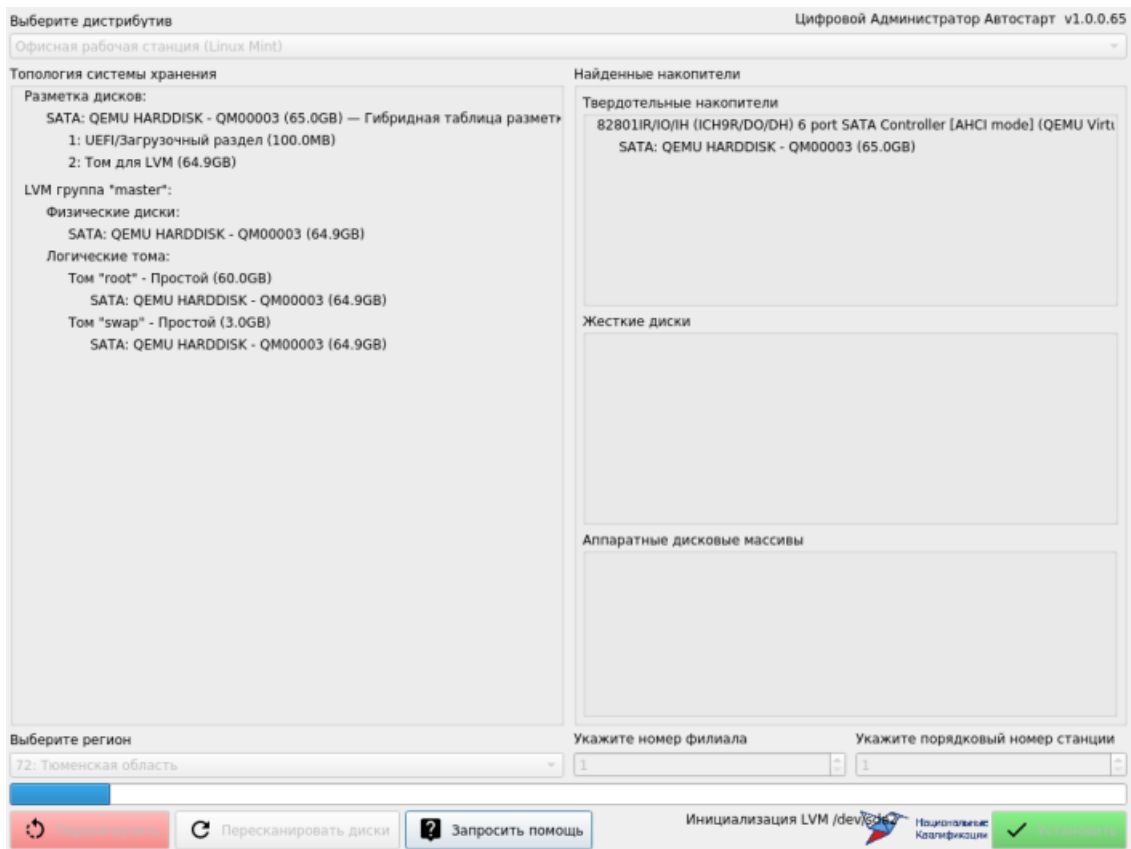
Выберите дистрибутив

Цифровой Администратор Автостарт v1.0.0.65

Офисная рабочая станция (Linux Mint)

Топология системы хранения

Разметка дисков:
SATA: QEMU HARDDISK - QM00003 (65.0GB) — Гибридная таблица размет
1: UEFI/Загрузочный раздел (100.0MB)
2: Том для LVM (64.9GB)
LVM группа "master":
Физические диски:
SATA: QEMU HARDDISK - QM00003 (64.9GB)
Логические тома:
Том "root" - Простой (60.0GB)
SATA: QEMU HARDDISK - QM00003 (64.9GB)
Том "swap" - Простой (3.0GB)
SATA: QEMU HARDDISK - QM00003 (64.9GB)

Найденные накопители

Твердотельные накопители
82801IR/IO/IH (ICH9R/DO/DH) 6 port SATA Controller [AHCI mode] (QEMU Virt
SATA: QEMU HARDDISK - QM00003 (65.0GB)

Жесткие диски

Аппаратные дисковые массивы

Выберите регион
72: Тюменская область

Укажите номер филиала
1

Укажите порядковый номер станции
1

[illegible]

Пересканировать диски

Запросить помощь

Инициализация LVM /dev/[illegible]

Национальные Квалификации

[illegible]